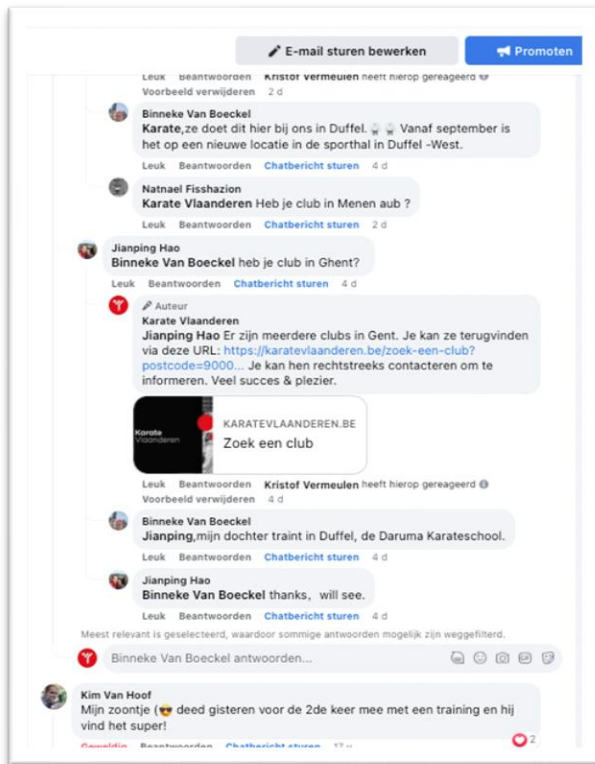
E-mail sturen bewerken

Promoten

Leuk Beantwoorden Kristof Vermeulen heeft hierop gereageerd
Voorbeeld verwijderen 2 d

Binneke Van Boeckel
Karate,ze doet dit hier bij ons in Duffel. 🥋🥋 Vanaf september is het op een nieuwe locatie in de sporthal in Duffel -West.
Leuk Beantwoorden Chatbericht sturen 4 d

Natnael Fisshazion
Karate Vlaanderen Heb je club in Menen aub ?
Leuk Beantwoorden Chatbericht sturen 4 d

Jianping Hao
Binneke Van Boeckel heb je club in Ghent?
Leuk Beantwoorden Chatbericht sturen 4 d

Auteur
Karate Vlaanderen
Jianping Hao Er zijn meerdere clubs in Gent. Je kan ze terugvinden via deze URL: https://karatevlaanderen.be/zoek-een-club?postcode=9000... Je kan hen rechtstreeks contacteren om te informeren. Veel succes & plezier.

Karate Vlaanderen
KARATEVLAANDEREN.BE
Zoek een club

Leuk Beantwoorden Kristof Vermeulen heeft hierop gereageerd
Voorbeeld verwijderen 4 d

Binneke Van Boeckel
Jianping,mijn dochter traint in Duffel, de Daruma Karateschool.
Leuk Beantwoorden Chatbericht sturen 4 d

Jianping Hao
Binneke Van Boeckel thanks, will see.
Leuk Beantwoorden Chatbericht sturen 4 d

Meest relevant is geselecteerd, waardoor sommige antwoorden mogelijk zijn weggefilterd.

Binneke Van Boeckel antwoorden...

Kim Van Hoof
Mijn zoontje (😎 deed gisteren voor de 2de keer mee met een training en hij vind het super!
Geweldig Beantwoorden Chatbericht sturen 17 u
2